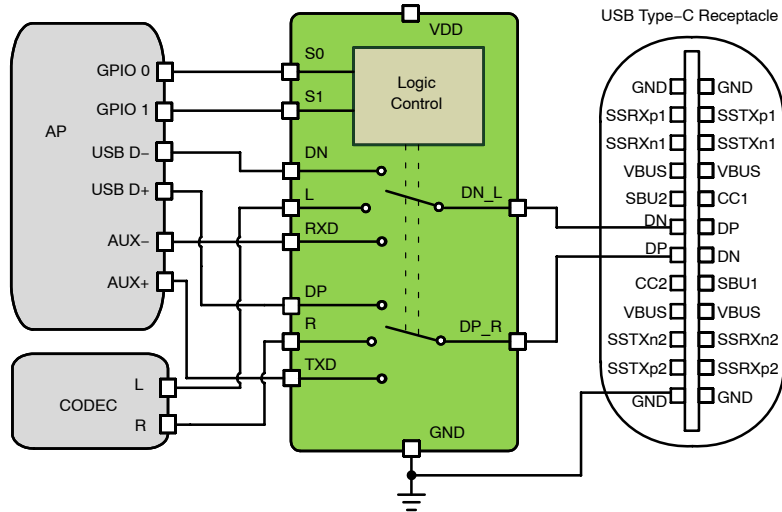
USB Type−C Receptacle

VDD

AP

GPIO 0
GPIO 1
USB D−
USB D+
AUX−
AUX+

S0
S1
Logic Control
DN
L
RXD
DP
R
TXD
DN_L
DP_R
GND

CODEC
L
R

GND GND
SSRXp1 SSTXp1
SSRXn1 SSTXn1
VBUS VBUS
SBU2 CC1
DN DP
DP DN
CC2 SBU1
VBUS VBUS
SSTXn2 SSRXn2
SSTXp2 SSRXp2
GND GND